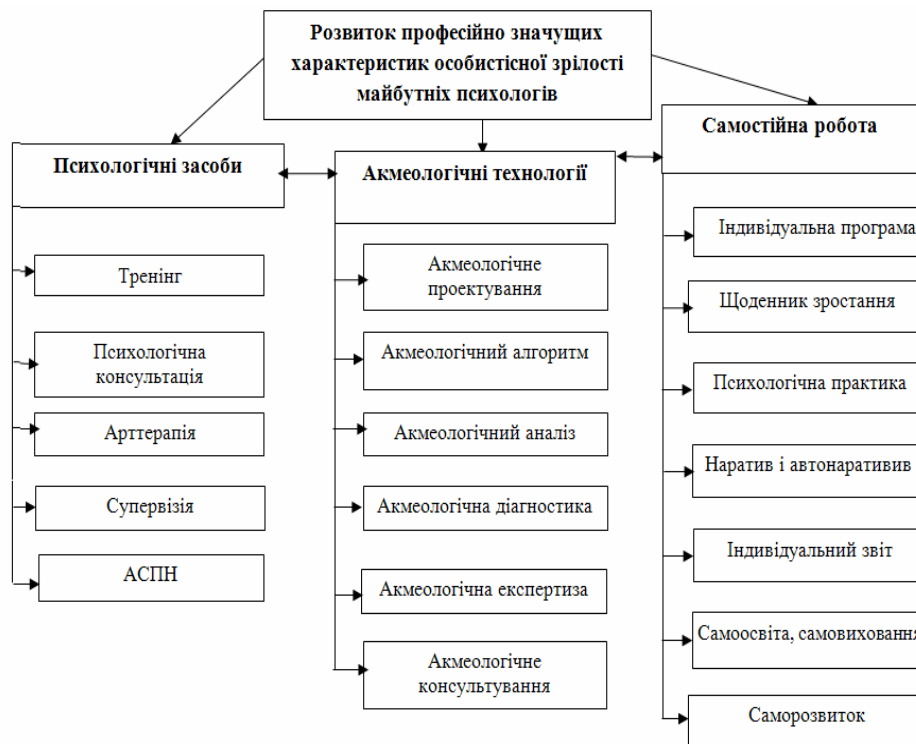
Розвиток професійно значущих характеристик особистісної зрілості майбутніх психологів

Психологічні засоби

Тренінг

Психологічна консультація

Арттерапія

Супервізія

АСПН

Акмеологічні технології

Акмеологічне проектування

Акмеологічний алгоритм

Акмеологічний аналіз

Акмеологічна діагностика

Акмеологічна експертиза

Акмеологічне консультування

Самостійна робота

Індивідуальна програма

Щоденник зростання

Психологічна практика

Наратив і автонаративив

Індивідуальний звіт

Самоосвіта, самовихованн

Саморозвиток